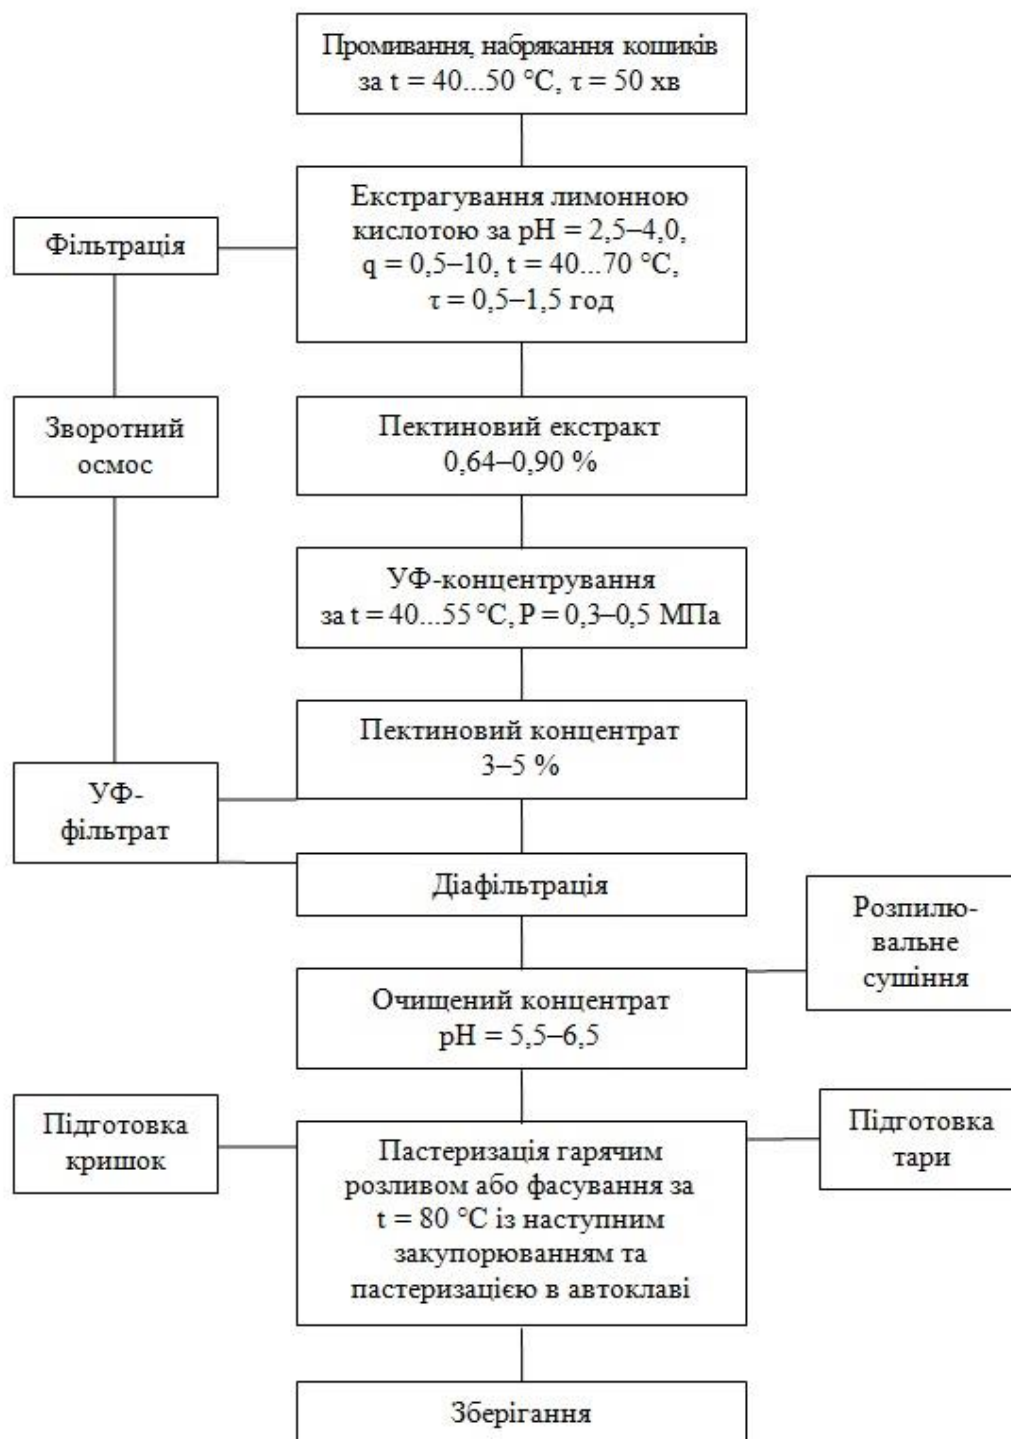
Промивання, набрякання кошиків за t = 40...50 °C, τ = 50 хв

Фільтрація

Екстрагування лимонною кислотою за pH = 2,5–4,0, q = 0,5–10, t = 40...70 °C, τ = 0,5–1,5 год

Зворотний осмос

Пектиновий екстракт 0,64–0,90 %

УФ-концентрування за t = 40...55 °C, P = 0,3–0,5 МПа

Пектиновий концентрат 3–5 %

УФ-фільтрат

Діафільтрація

Розпилювальне сушіння

Очищений концентрат pH = 5,5–6,5

Підготовка кришок

Пастеризація гарячим розливом або фасування за t = 80 °C із наступним закупорюванням та пастеризацією в автоклаві

Підготовка тари

Зберігання